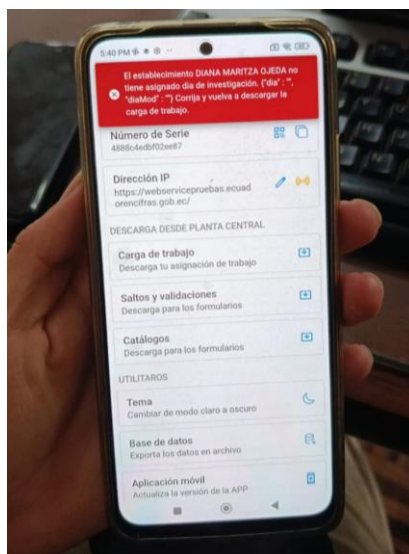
5:40 PM

El establecimiento DIANA MARITZA OJEDA no tiene asignado dia de investigación. ("dia" : "", "diaMod" : "") Corrija y vuelva a descargar la carga de trabajo.

Número de Serie
4888c4edbf02ee87

Dirección IP
https://webservicepruebas.ecuadorencifras.gob.ec/

DESCARGA DESDE PLANTA CENTRAL

Carga de trabajo
Descarga tu asignación de trabajo

Saltos y validaciones
Descarga para los formularios

Catálogos
Descarga para los formularios

UTILITARIOS

Tema
Cambiar de modo claro a oscuro

Base de datos
Exporta los datos en archivo

Aplicación móvil
Actualiza la versión de la APP